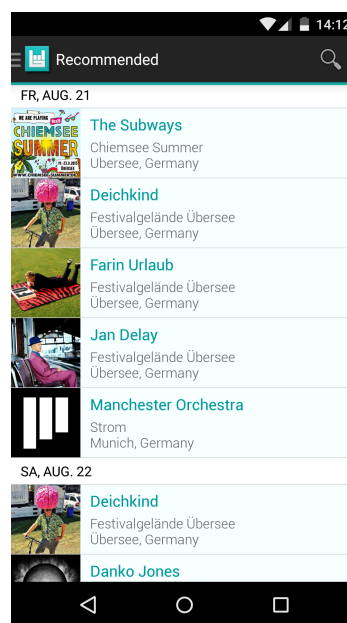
14:12

Recommended

FR, AUG. 21

WE ARE PLAYING CHIEMSEE SUMMER WWW.CHIEMSEE-SUMMER.DE

The Subways
Chiemsee Summer
Übersee, Germany

Deichkind
Festivalgelände Übersee
Übersee, Germany

Farin Urlaub
Festivalgelände Übersee
Übersee, Germany

Jan Delay
Festivalgelände Übersee
Übersee, Germany

Manchester Orchestra
Strom
Munich, Germany

SA, AUG. 22

Deichkind
Festivalgelände Übersee
Übersee, Germany

Danko Jones